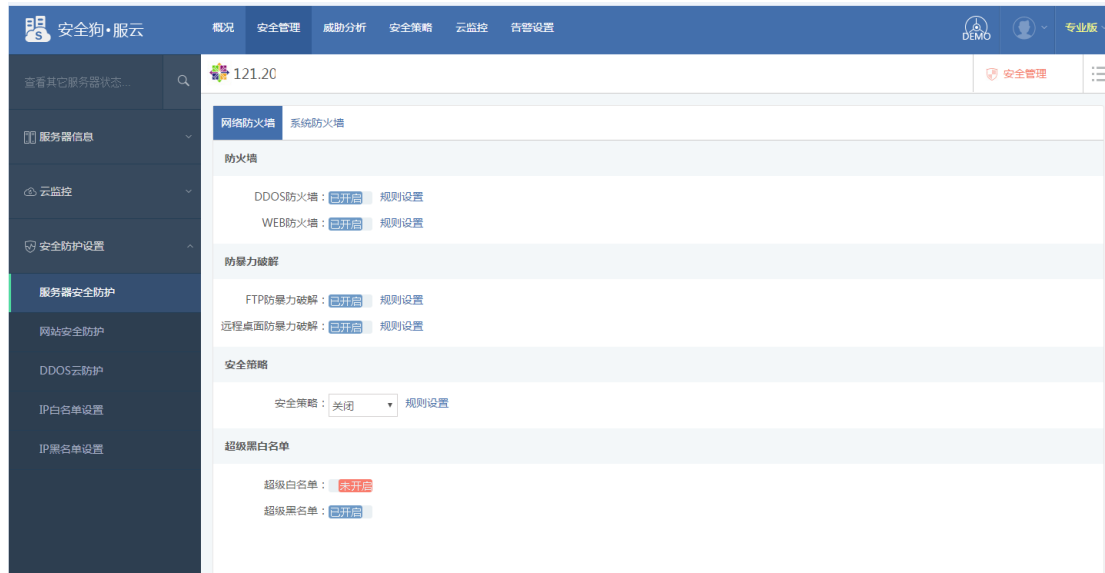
安全狗•服云

概况 安全管理 威胁分析 安全策略 云监控 告警设置

DEMO

专业版

查看其它服务器状态...

121.20

安全管理

服务器信息

云监控

安全防护设置

服务器安全防护

网站安全防护

DDOS云防护

IP白名单设置

IP黑名单设置

网络防火墙 系统防火墙

防火墙

DDOS防火墙： 已开启 规则设置

WEB防火墙： 已开启 规则设置

防暴力破解

FTP防暴力破解： 已开启 规则设置

远程桌面防暴力破解： 已开启 规则设置

安全策略

安全策略： 关闭 规则设置

超级黑白名单

超级白名单： 未开启

超级黑名单： 已开启